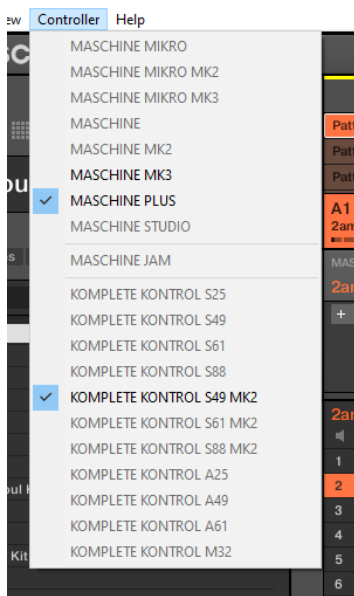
ew Controller Help

MASCHINE MIKRO
MASCHINE MIKRO MK2
MASCHINE MIKRO MK3
MASCHINE
MASCHINE MK2
MASCHINE MK3
✓ MASCHINE PLUS
MASCHINE STUDIO
MASCHINE JAM
KOMPLETE KONTROL S25
KOMPLETE KONTROL S49
KOMPLETE KONTROL S61
KOMPLETE KONTROL S88
✓ KOMPLETE KONTROL S49 MK2
KOMPLETE KONTROL S61 MK2
KOMPLETE KONTROL S88 MK2
KOMPLETE KONTROL A25
KOMPLETE KONTROL A49
KOMPLETE KONTROL A61
KOMPLETE KONTROL M32

Patt
Patt
Patt
A1
2am
2am
+
2am
1
2
3
4
5
6
ou
s
ul K
Kit